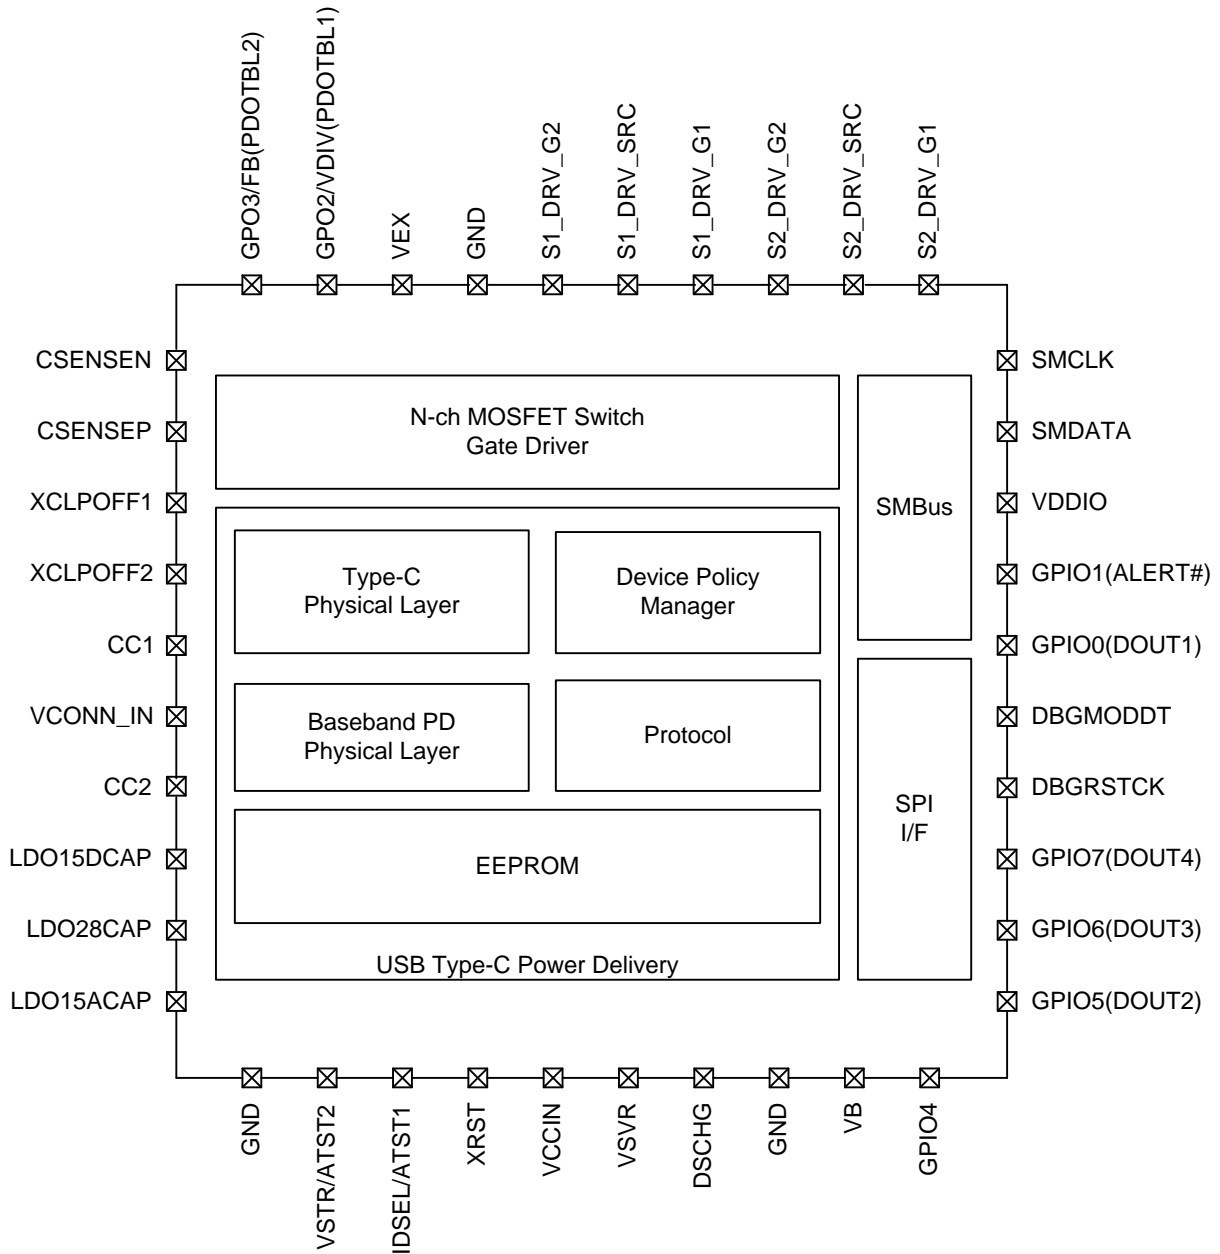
GPO3/FB(PDOTBL2)
GPO2/VDIV(PDOTBL1)
VEX
GND
S1_DRV_G2
S1_DRV_SRC
S1_DRV_G1
S2_DRV_G2
S2_DRV_SRC
S2_DRV_G1

CSENSEN
CSENSEP
XCLPOFF1
XCLPOFF2
CC1
VCONN_IN
CC2
LDO15DCAP
LDO28CAP
LDO15ACAP

N-ch MOSFET Switch
Gate Driver

Type-C
Physical Layer

Device Policy
Manager

Baseband PD
Physical Layer

Protocol

EEPROM

USB Type-C Power Delivery

SMBus

SPI
I/F

SMCLK
SMDATA
VDDIO
GPIO1(ALERT#)
GPIO0(DOUT1)
DBGMODDT
DBGRSTCK
GPIO7(DOUT4)
GPIO6(DOUT3)
GPIO5(DOUT2)

GND
VSTR/ATST2
IDSEL/ATST1
XRST
VCCIN
VSVR
DSCHG
GND
VB
GPIO4